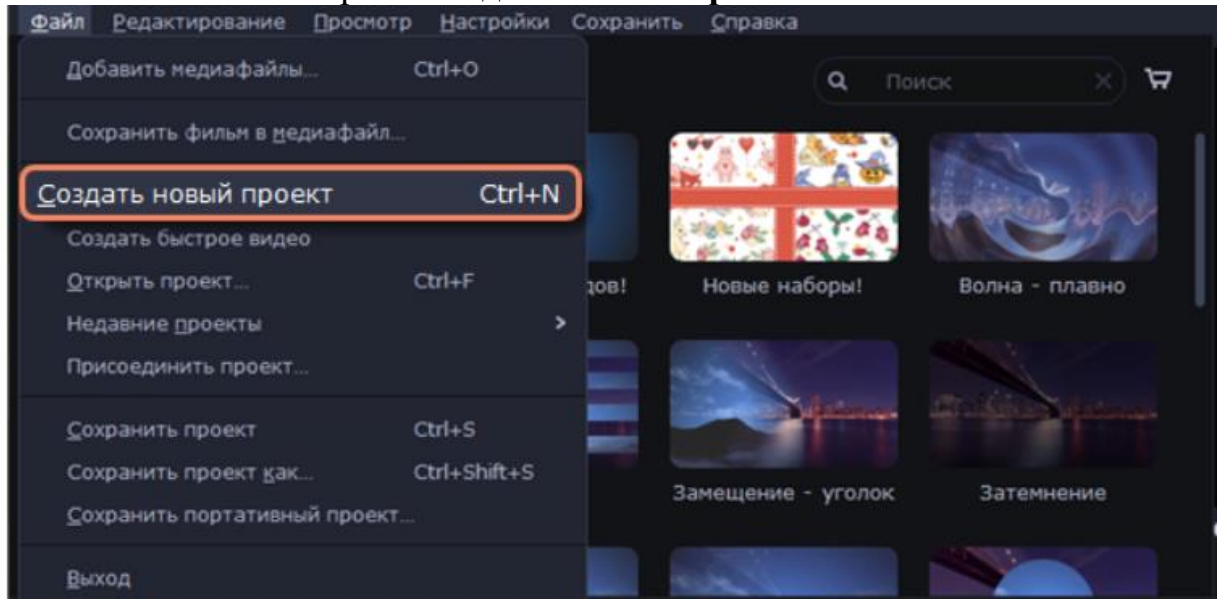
Файл Редактирование Просмотр Настройки Сохранить Справка

Добавить медиафайлы... Ctrl+O

Сохранить фильм в медиафайл...

Создать новый проект Ctrl+N

Создать быстрое видео

Открыть проект... Ctrl+F

Недавние проекты >

Присоединить проект...

Сохранить проект Ctrl+S

Сохранить проект как... Ctrl+Shift+S

Сохранить портативный проект...

Выход

Поиск

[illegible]дов!

Новые наборы!

Волна - плавно

Замещение - уголок

Затемнение